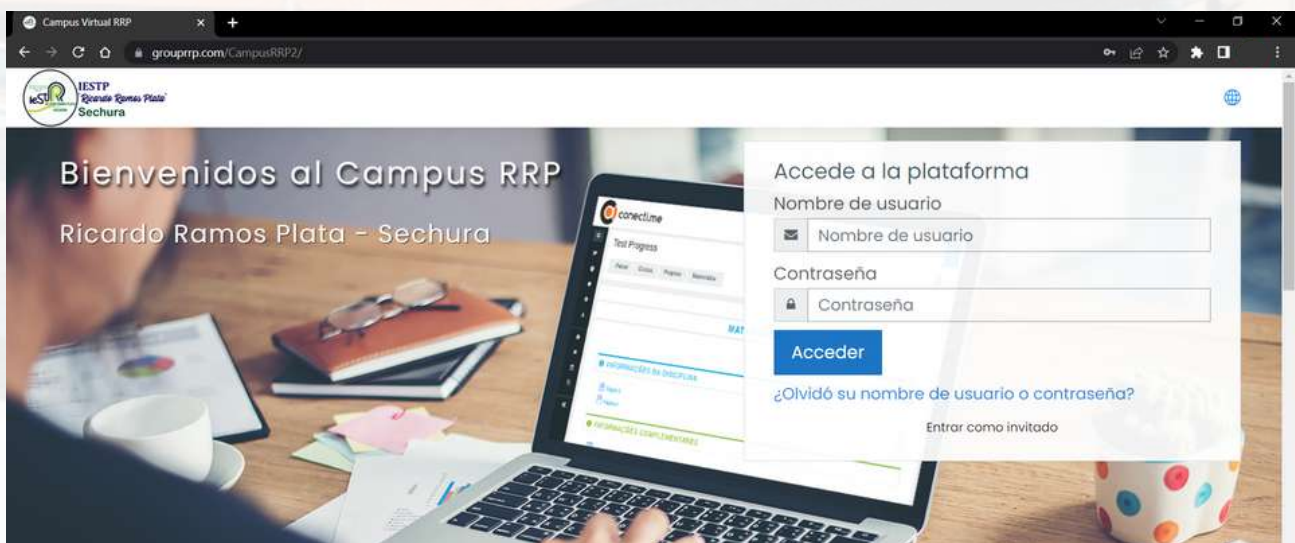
Campus Virtual RRP
groupprrp.com/CampusRRP2/

IESTP
Ricardo Ramos Plata
Sechura

Bienvenidos al Campus RRP
Ricardo Ramos Plata - Sechura

conectime
Test Progress
MAT
INFORMAÇÕES DA DISCIPLINA
INFORMAÇÕES COMPLEMENTARES

Accede a la plataforma
Nombre de usuario
Nombre de usuario
Contraseña
Contraseña
Acceder
¿Olvidó su nombre de usuario o contraseña?
Entrar como invitado